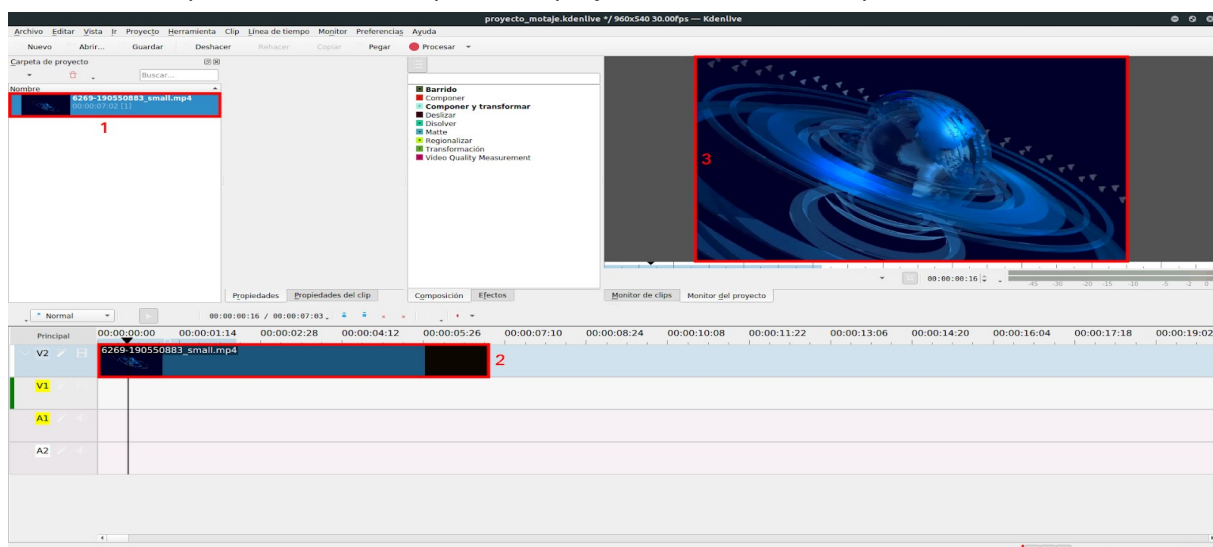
proyecto_motaje.kdenlive */ 960x540 30.00fps — Kdenlive

Archivo Editar Vista Ir Proyecto Herramienta Clip Línea de tiempo Monitor Preferencias Ayuda

Nuevo Abrir... Guardar Deshacer Rehacer Copiar Pegar Procesar

Carpeta de proyecto

Buscar...

Nombre

6269-190550883_small.mp4
00:00:07:02 (1)

1

Barrido
Componer
Componer y transformar
Deslizar
Disolver
Matte
Regionalizar
Transformación
Video Quality Measurement

3

00:00:00:16

-45 -30 -20 -15 -10 -5 -2 0

Propiedades Propiedades del clip

Composición Efectos

Monitor de clips Monitor del proyecto

Normal

00:00:00:16 / 00:00:07:03

Principal 00:00:00:00 00:00:01:14 00:00:02:28 00:00:04:12 00:00:05:26 00:00:07:10 00:00:08:24 00:00:10:08 00:00:11:22 00:00:13:06 00:00:14:20 00:00:16:04 00:00:17:18 00:00:19:02

V2

6269-190550883_small.mp4

2

V1

A1

A2